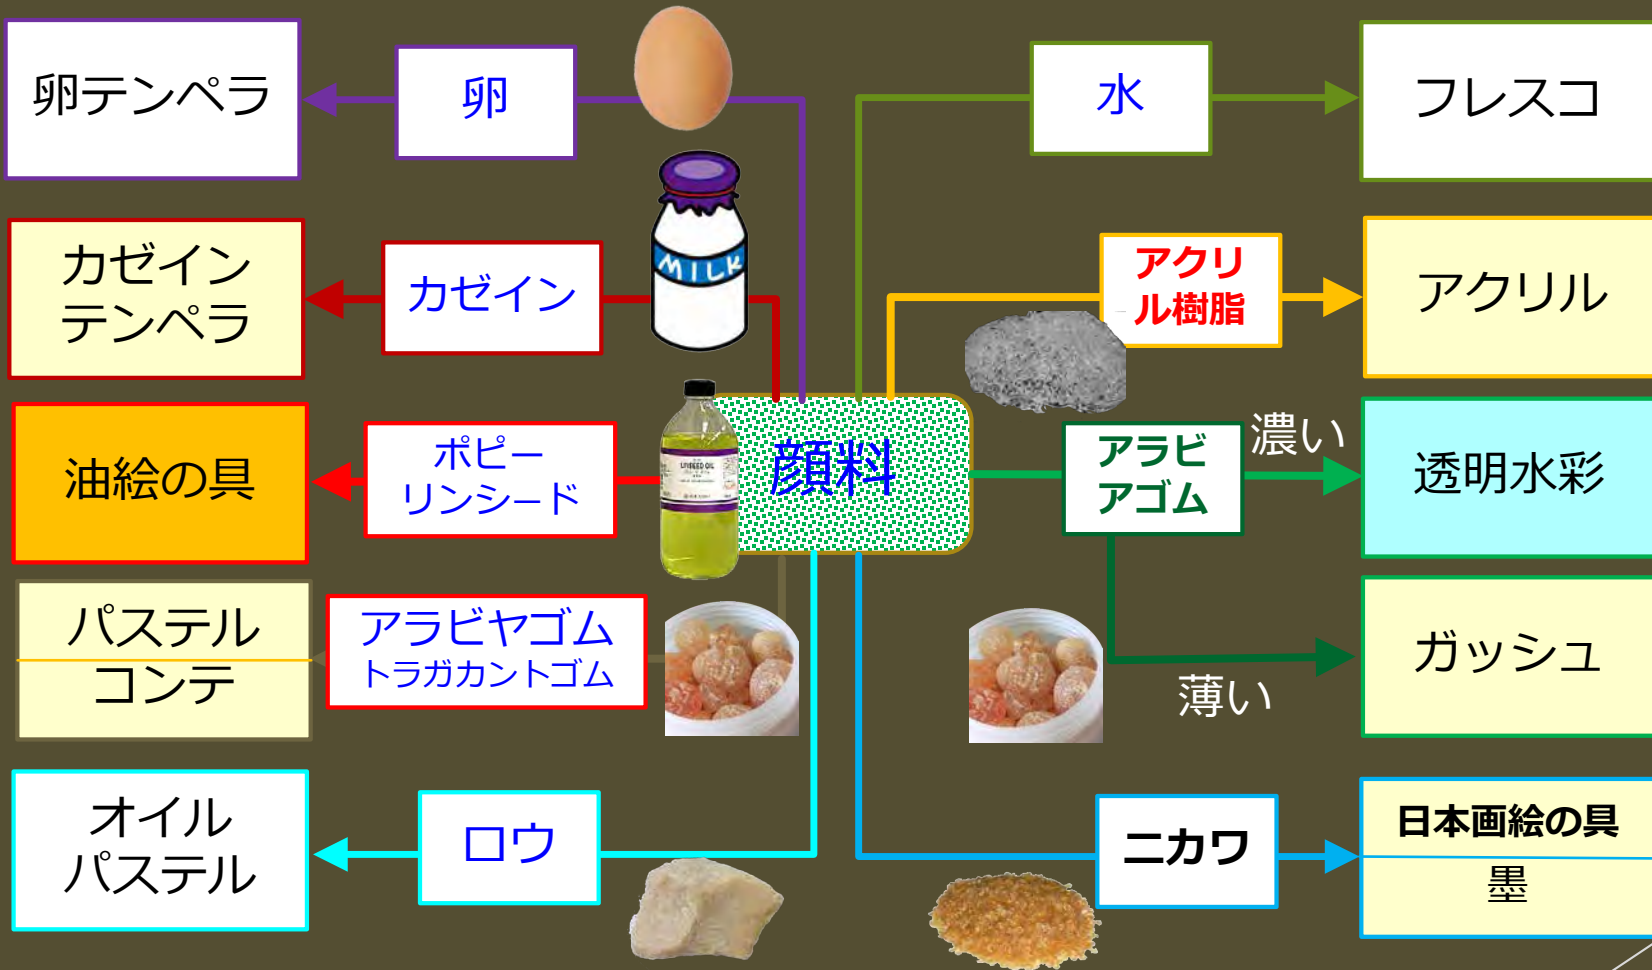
卵テンペラ

卵

水

フレスコ

MILK

カゼイン
テンペラ

カゼイン

アクリル樹脂

アクリル

油絵の具

ポピー
リンシード

LINSEED OIL

顔料

アラビアゴム

濃い

透明水彩

パステル
コンテ

アラビヤゴム
トラガカントゴム

薄い

ガッシュ

オイル
パステル

ロウ

ニカワ

日本画絵の具
墨